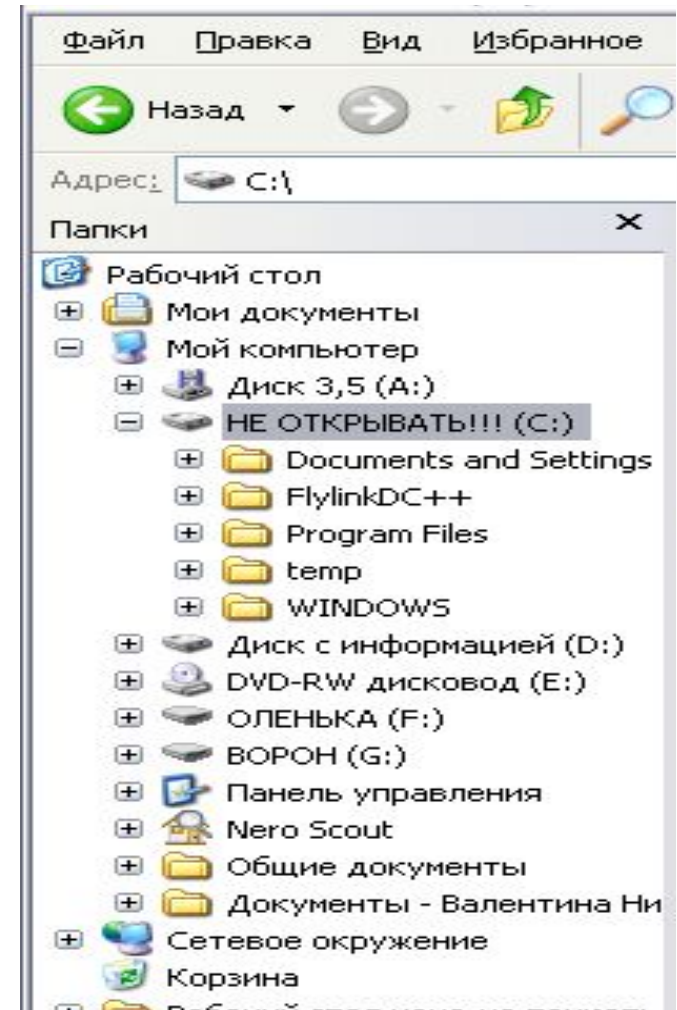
Файл Правка Вид Избранное

Назад

Адрес: C:\

Папки ×

Рабочий стол
Мои документы
Мой компьютер
Диск 3,5 (A:)
НЕ ОТКРЫВАТЬ!!! (C:)
Documents and Settings
FlylinkDC++
Program Files
temp
WINDOWS
Диск с информацией (D:)
DVD-RW дисковод (E:)
ОЛЕНЬКА (F:)
ВОРОН (G:)
Панель управления
Nero Scout
Общие документы
Документы - Валентина Ни
Сетевое окружение
Корзина
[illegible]